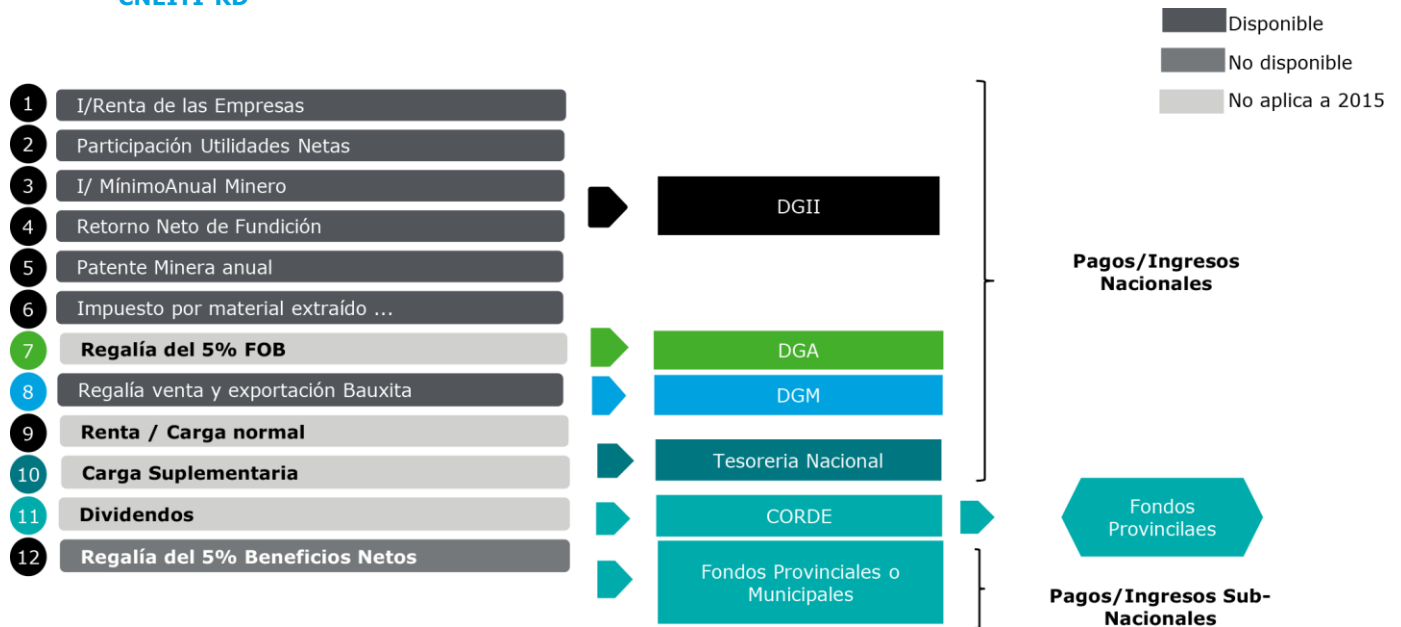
Disponible
No disponible
No aplica a 2015

1 I/Renta de las Empresas
2 Participación Utilidades Netas
3 I/ MínimoAnual Minero
4 Retorno Neto de Fundición
5 Patente Minera anual
6 Impuesto por material extraído ...
7 Regalía del 5% FOB
8 Regalía venta y exportación Bauxita
9 Renta / Carga normal
10 Carga Suplementaria
11 Dividendos
12 Regalía del 5% Beneficios Netos

DGII
DGA
DGM
Tesoreria Nacional
CORDE
Fondos Provinciales o Municipales

Fondos Provincilaes

Pagos/Ingresos Nacionales

Pagos/Ingresos Sub-Nacionales